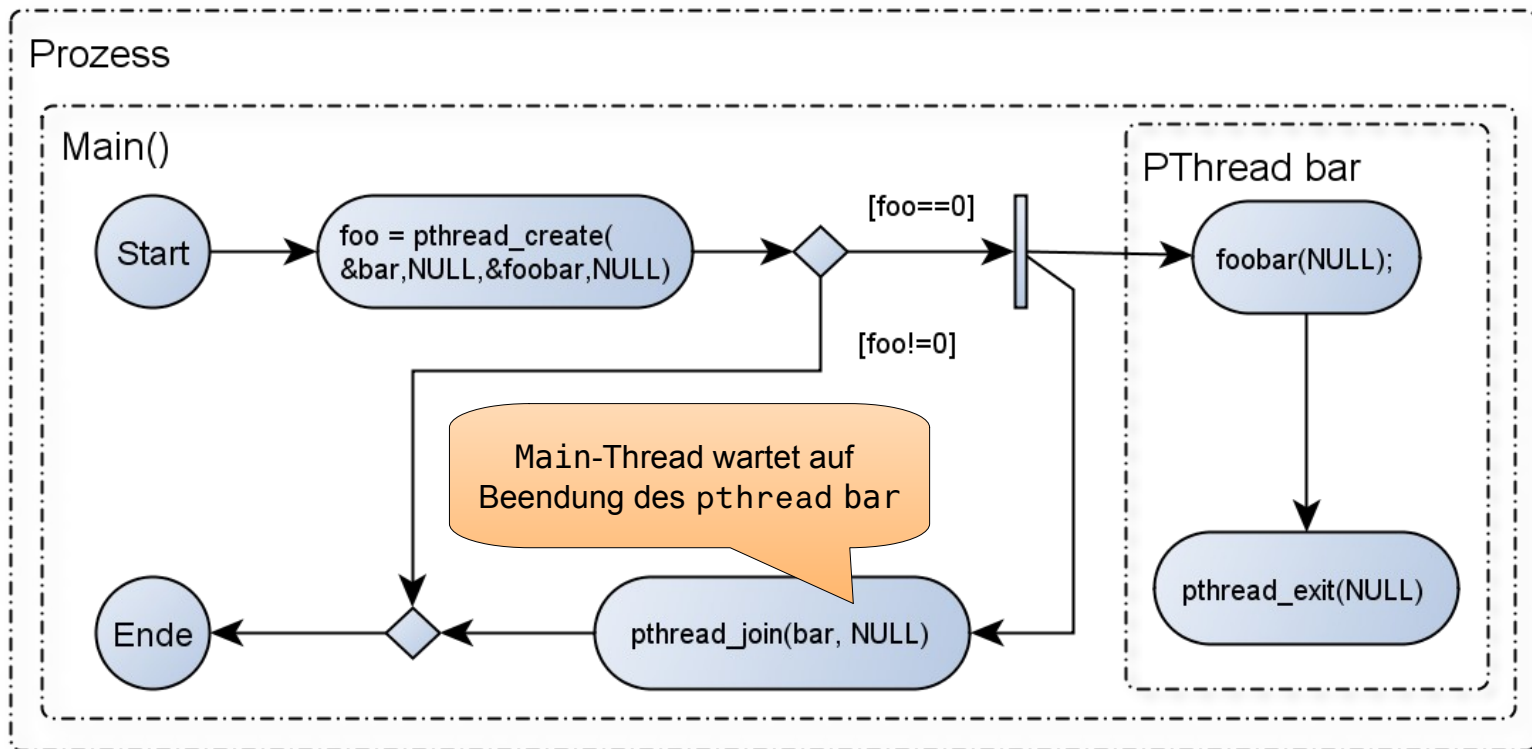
Prozess

Main()

Start

foo = pthread_create( &bar,NULL,&foobar,NULL)

[foo==0]

[foo!=0]

PThread bar

foobar(NULL);

Main-Thread wartet auf Beendung des pthread bar

pthread_exit(NULL)

Ende

pthread_join(bar, NULL)